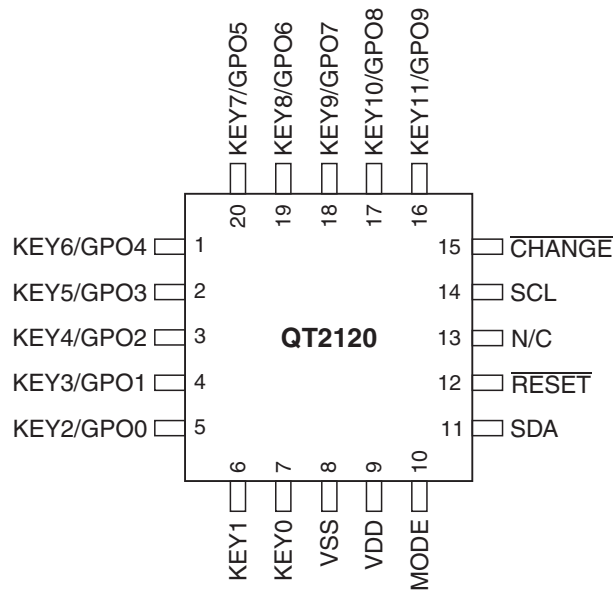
KEY7/GPO5
KEY8/GPO6
KEY9/GPO7
KEY10/GPO8
KEY11/GPO9
20
19
18
17
16

KEY6/GPO4 1
KEY5/GPO3 2
KEY4/GPO2 3
KEY3/GPO1 4
KEY2/GPO0 5

QT2120

15 $\overline{\text{CHANGE}}$
14 SCL
13 N/C
12 $\overline{\text{RESET}}$
11 SDA

6
7
8
9
10
KEY1
KEY0
VSS
VDD
MODE